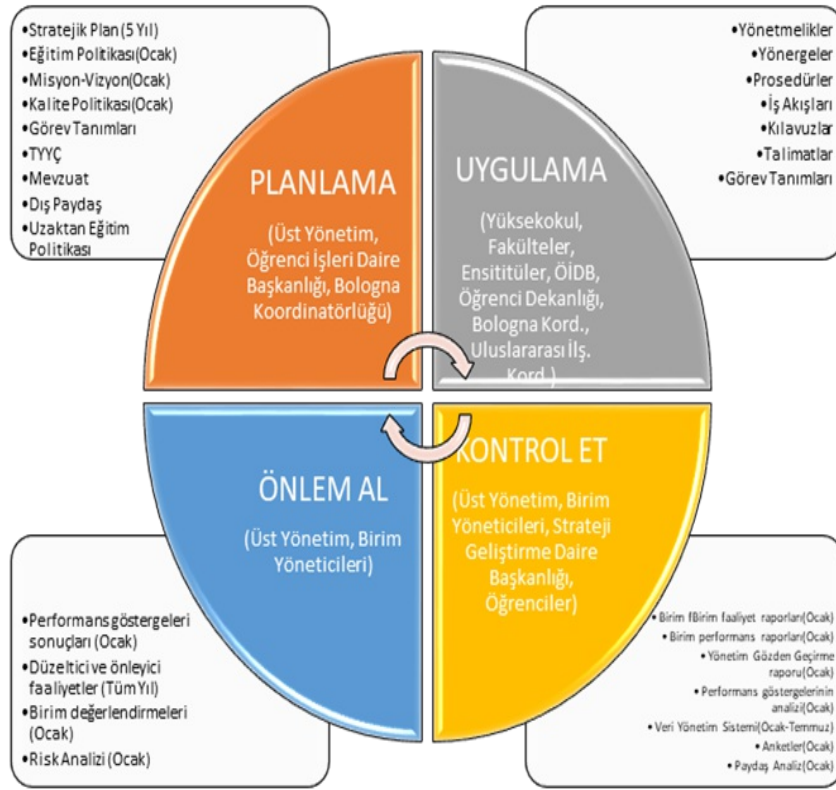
•Stratejik Plan (5 Yıl)
•Eğitim Politikası(Ocak)
•Misyon-Vizyon(Ocak)
•Kalite Politikası(Ocak)
•Görev Tanımları
•TYYÇ
•Mevzuat
•Dış Paydaş
•Uzaktan Eğitim Politikası

•Yönetmelikler
•Yönergeler
•Prosedürler
•İş Akışları
•Kılavuzlar
•Talimatlar
•Görev Tanımları

PLANLAMA

(Üst Yönetim, Öğrenci İşleri Daire Başkanlığı, Bologna Koordinatörlüğü)

UYGULAMA

(Yüksekokul, Fakülteler, Ensitiüler, ÖİDB, Öğrenci Dekanlığı, Bologna Kord., Uluslararası İlş. Kord.)

ÖNLEM AL

(Üst Yönetim, Birim Yöneticileri)

KONTROL ET

(Üst Yönetim, Birim Yöneticileri, Strateji Geliştirme Daire Başkanlığı, Öğrenciler)

•Performans göstergeleri sonuçları (Ocak)
•Düzeltici ve önleyici faaliyetler (Tüm Yıl)
•Birim değerlendirmeleri (Ocak)
•Risk Analizi (Ocak)

•Birim fBirim faaliyet raporları(Ocak)
•Birim performans raporları(Ocak)
•Yönetim Gözden Geçirme raporu(Ocak)
•Performans göstergelerinin analizi(Ocak)
•Veri Yönetim Sistemi(Ocak-Temmuz)
•Anketler(Ocak)
•Paydaş Analizi(Ocak)